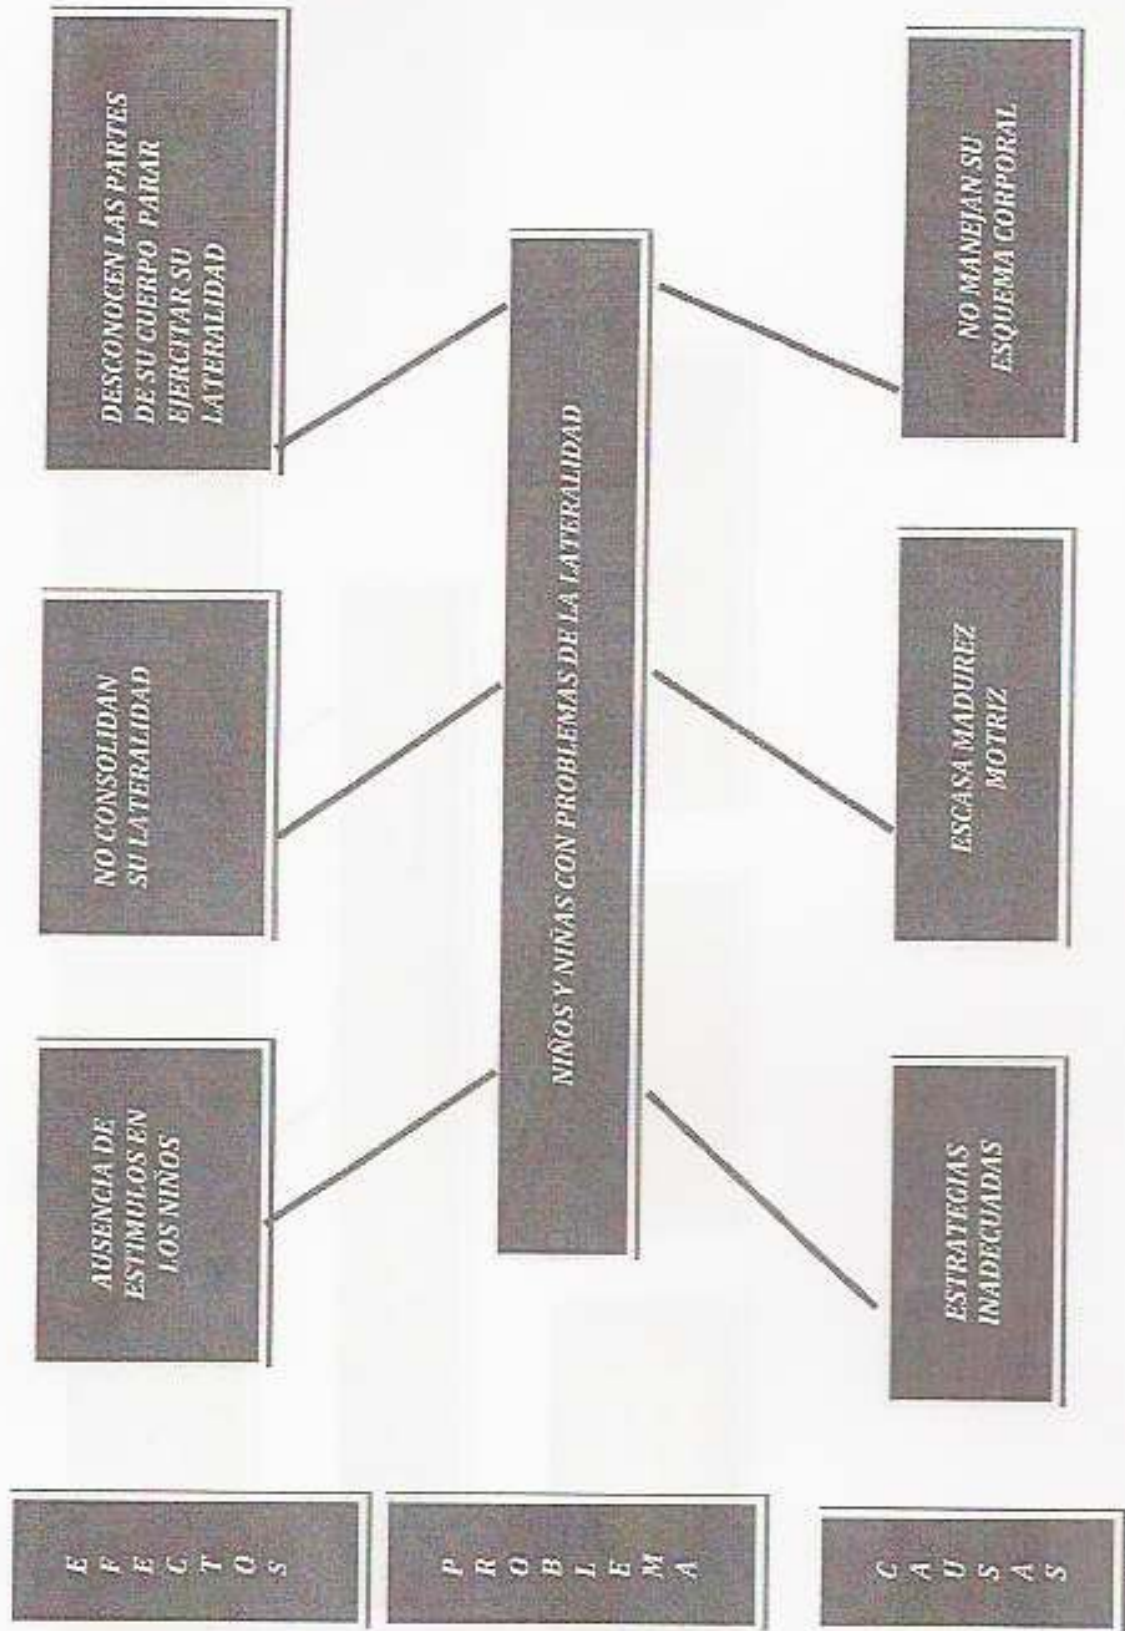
E
F
E
C
T
O
S

DESCONOCEN LAS PARTES DE SU CUERPO PARAR EJERCITAR SU LATERALIDAD

NO CONSOLIDAN SU LATERALIDAD

AUSENCIA DE ESTIMULOS EN LOS NIÑOS

P
R
O
B
L
E
M
A

NIÑOS Y NIÑAS CON PROBLEMAS DE LA LATERALIDAD

C
A
U
S
A
S

NO MANEJAN SU ESQUEMA CORPORAL

ESCASA MADUREZ MOTRIZ

ESTRATEGIAS INADECUADAS